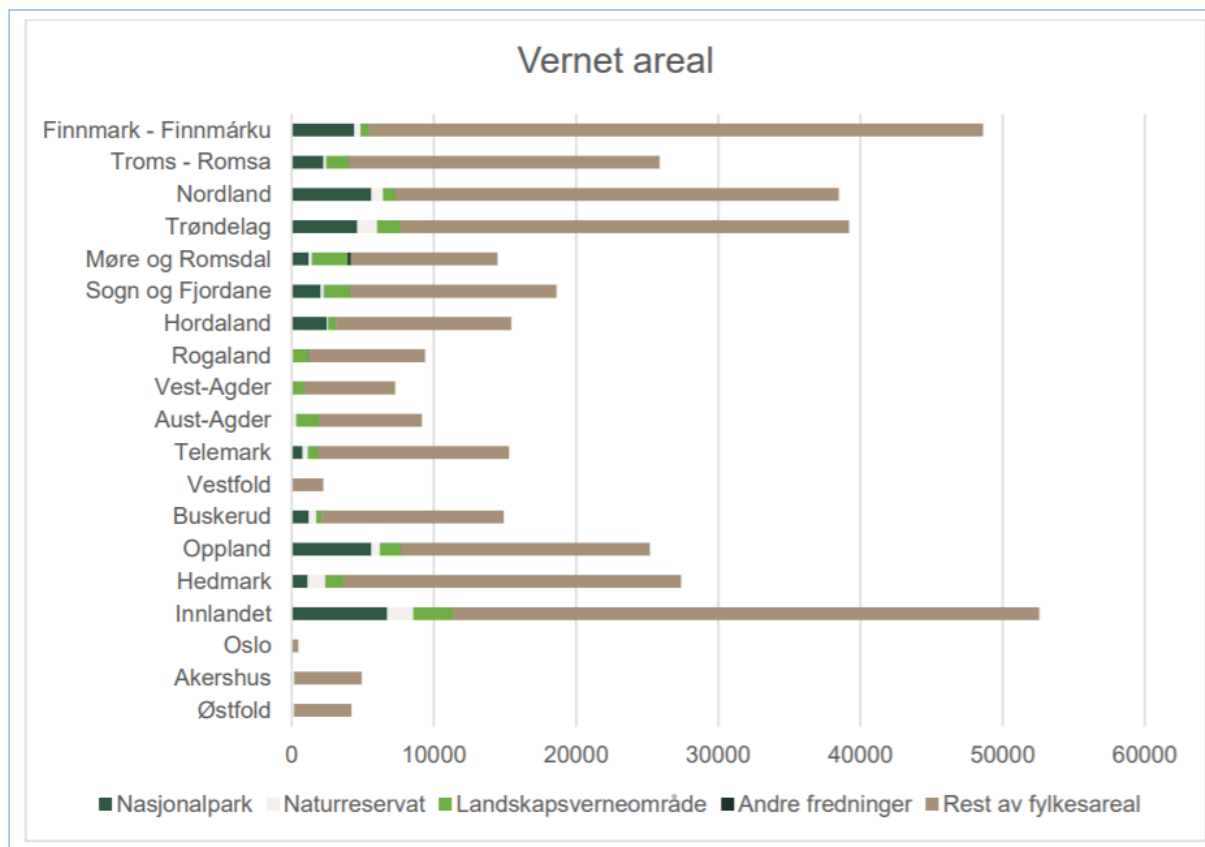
Vernet areal

Finnmark - Finnmárku
Troms - Romsa
Nordland
Trøndelag
Møre og Romsdal
Sogn og Fjordane
Hordaland
Rogaland
Vest-Agder
Aust-Agder
Telemark
Vestfold
Buskerud
Oppland
Hedmark
Innlandet
Oslo
Akershus
Østfold

0 10000 20000 30000 40000 50000 60000

Nasjonalpark Naturreservat Landskapsverneområde Andre fredninger Rest av fylkesareal